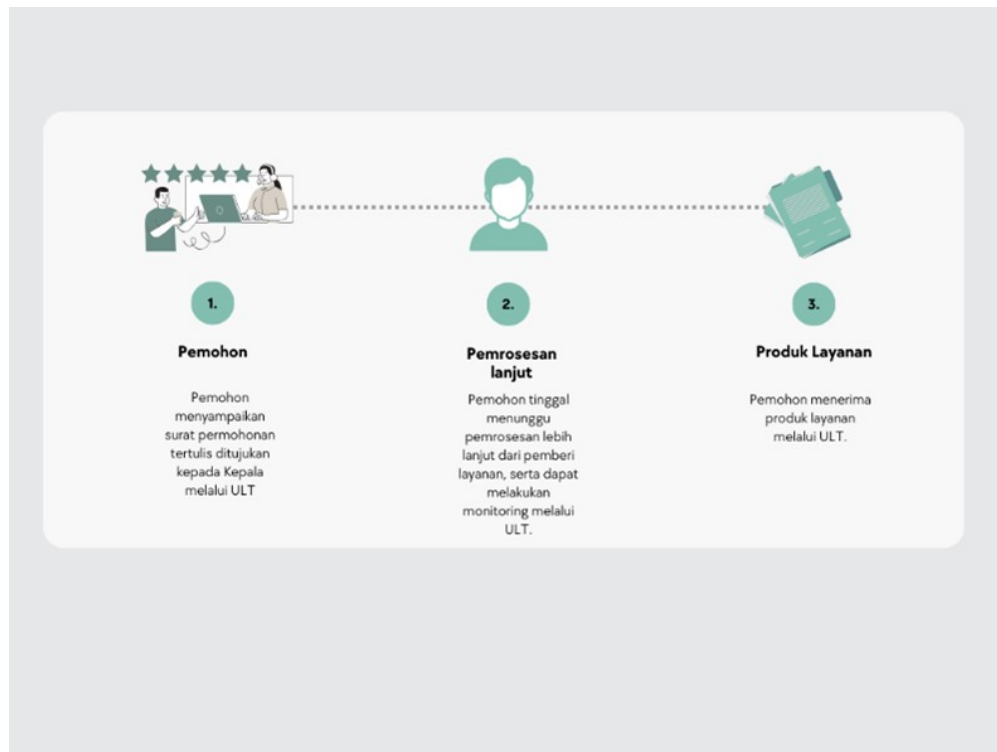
1.

Pemohon

Pemohon menyampaikan surat permohonan tertulis ditujukan kepada Kepala melalui ULT

2.

Pemrosesan lanjut

Pemohon tinggal menunggu pemrosesan lebih lanjut dari pemberi layanan, serta dapat melakukan monitoring melalui ULT.

3.

Produk Layanan

Pemohon menerima produk layanan melalui ULT.